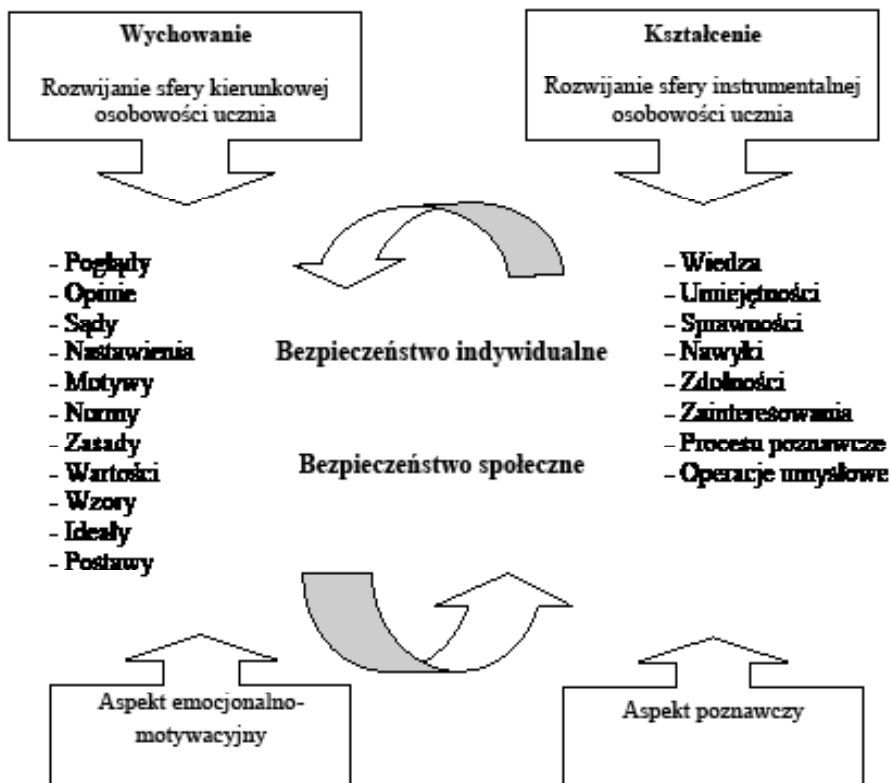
Wychowanie

Rozwijanie sfery kierunkowej osobowości ucznia

Kształcenie

Rozwijanie sfery instrumentalnej osobowości ucznia

- Poglądy
- Opinie
- Sądy
- Nastawienia
- Motywy
- Normy
- Zasady
- Wartości
- Wzory
- Ideały
- Postawy

Bezpieczeństwo indywidualne

Bezpieczeństwo społeczne

- Wiedza
- Umiejętności
- Sprawności
- Nawyki
- Zdolności
- Zainteresowania
- Procesu poznawcze
- Operacje umysłowe

Aspekt emocjonalno-motywacyjny

Aspekt poznawczy